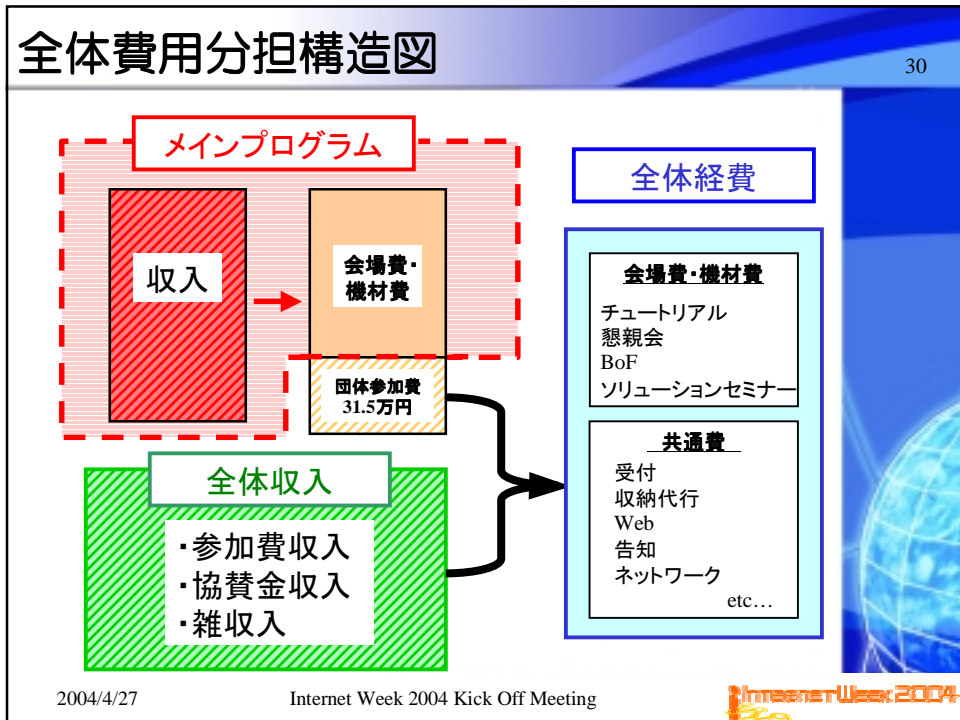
全体費用分担構造図

30

メインプログラム

収入

会場費・機材費

団体参加費
31.5万円

全体収入

・参加費収入
・協賛金収入
・雑収入

全体経費

会場費・機材費
チュートリアル
懇親会
BoF
ソリューションセミナー

共通費
受付
収納代行
Web
告知
ネットワーク
etc…

2004/4/27

Internet Week 2004 Kick Off Meeting

Internet Week 2004